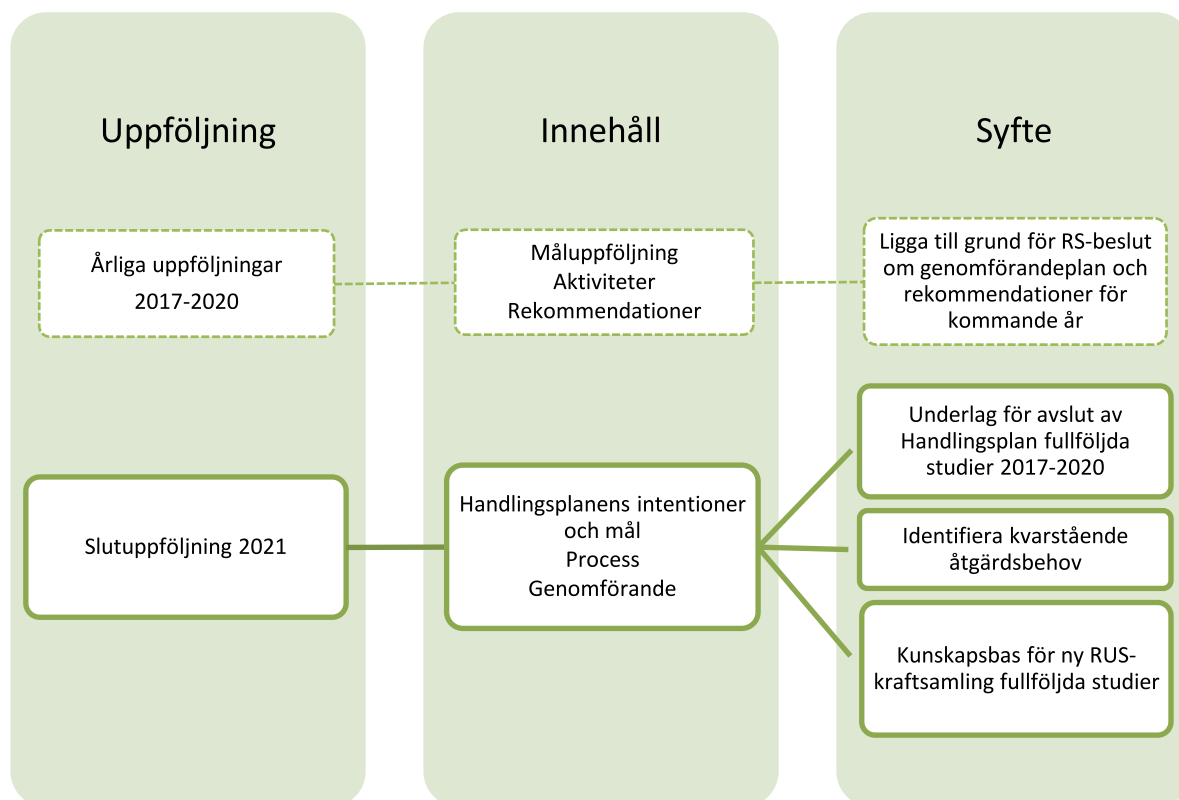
Uppföljning

Innehåll

Syfte

Årliga uppföljningar 2017-2020

Måluppföljning
Aktiviteter
Rekommendationer

Ligga till grund för RS-beslut om genomförandeplan och rekommendationer för kommande år

Underlag för avslut av Handlingsplan fullföljda studier 2017-2020

Slutuppföljning 2021

Handlingsplanens intentioner och mål
Process
Genomförande

Identifiera kvarstående åtgärdsbehov

Kunskapsbas för ny RUS-kraftsamling fullföljda studier